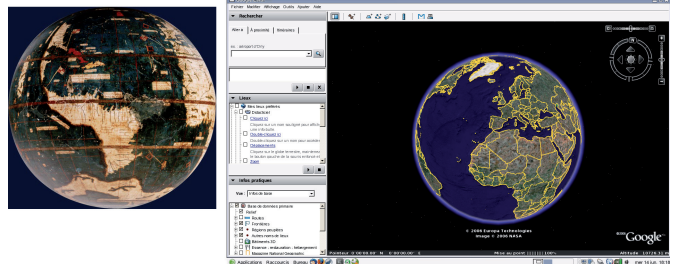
Fichier Modifier Affichage Outils Ajouter Aide

Rechercher

Aller à  À proximité  Itinéraires

ex : aéroport d'Orly

Lieux

Mes lieux préférés

Didacticiel

Cliquez ici

Cliquez sur un lien souligné pour afficher une info-bulle

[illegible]

Double-cliquez sur un lieu pour accéder

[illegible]

Cliquez sur le globe terrestre, maintenez le bouton appuyé et faites glisser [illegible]

Zoom

Infos pratiques

Vue : Affichage de base

Base de données primaire

Relief

Routes

Frontières

Régions peuplées

Autres noms de lieux

Bâtiments 3D

Économie - restauration - hébergement

Musées nationaux Géographic

© 2006 Europa Technologies

Image © 2006 NASA

©2006 Google

Pointeur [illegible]

Mise au point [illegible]

Altitude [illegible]

Applications Raccourcis Bureau

mer 16 juil. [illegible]